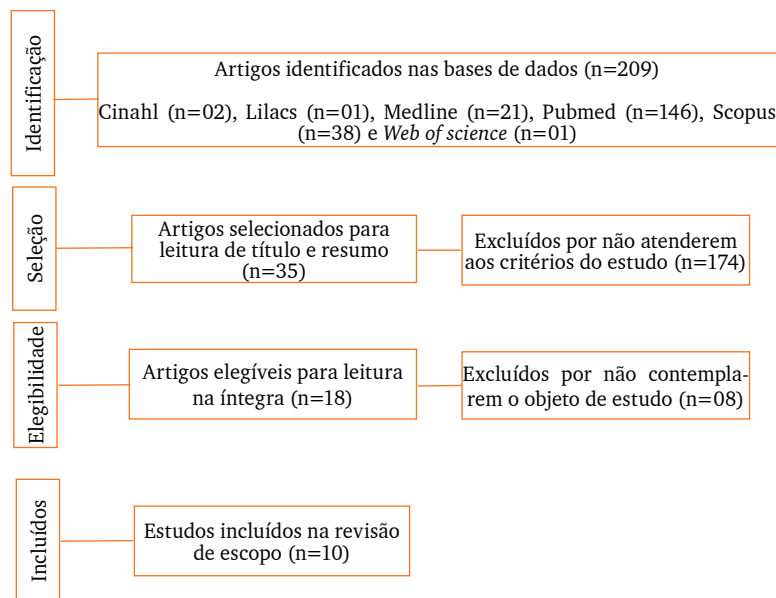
Identificação

Artigos identificados nas bases de dados (n=209)

Cinahl (n=02), Lilacs (n=01), Medline (n=21), Pubmed (n=146), Scopus (n=38) e *Web of science* (n=01)

Seleção

Artigos selecionados para leitura de título e resumo (n=35)

Excluídos por não atenderem aos critérios do estudo (n=174)

Elegibilidade

Artigos elegíveis para leitura na íntegra (n=18)

Excluídos por não contemplarem o objeto de estudo (n=08)

Incluídos

Estudos incluídos na revisão de escopo (n=10)